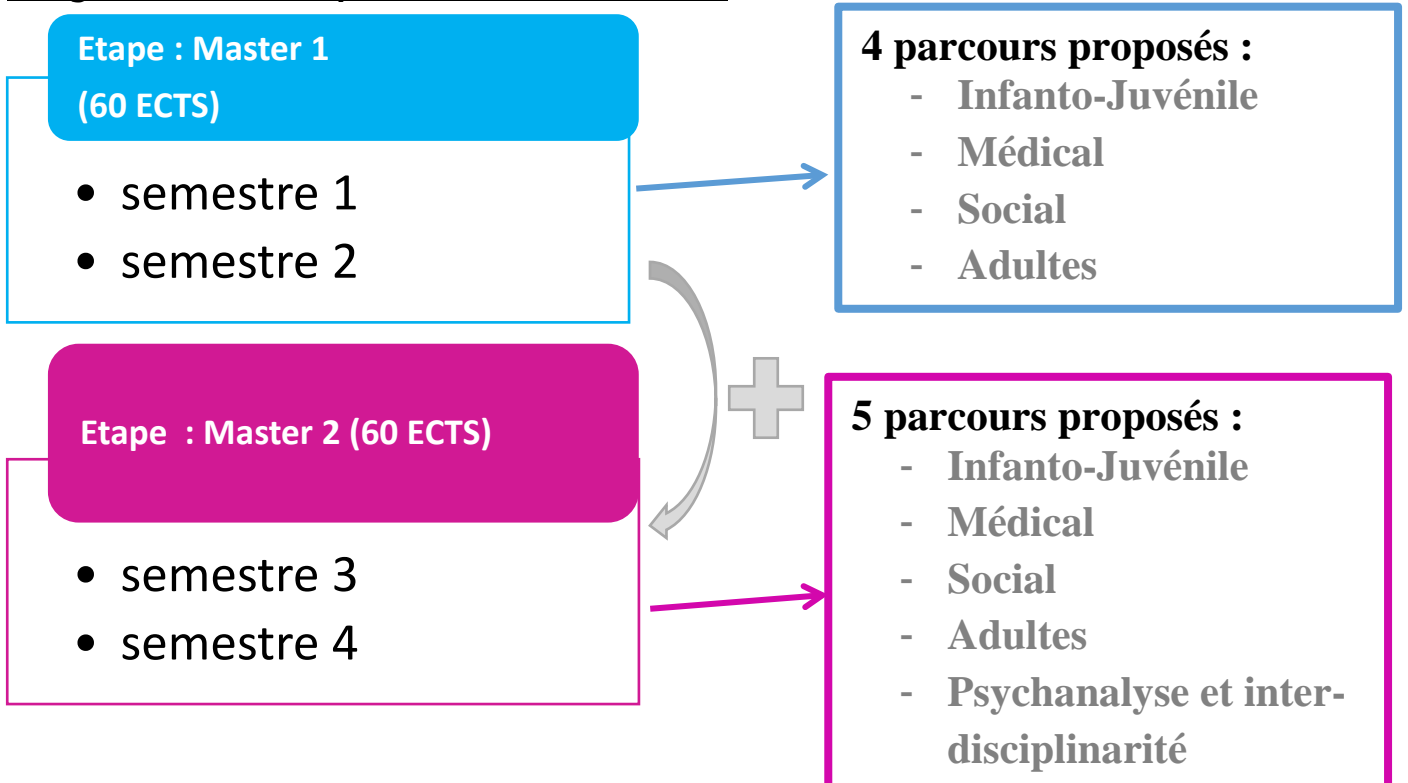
Etape : Master 1
(60 ECTS)

- semestre 1
- semestre 2

4 parcours proposés :
- Infanto-Juvénile
- Médical
- Social
- Adultes

Etape : Master 2 (60 ECTS)

- semestre 3
- semestre 4

5 parcours proposés :
- Infanto-Juvénile
- Médical
- Social
- Adultes
- Psychanalyse et inter-disciplinarité